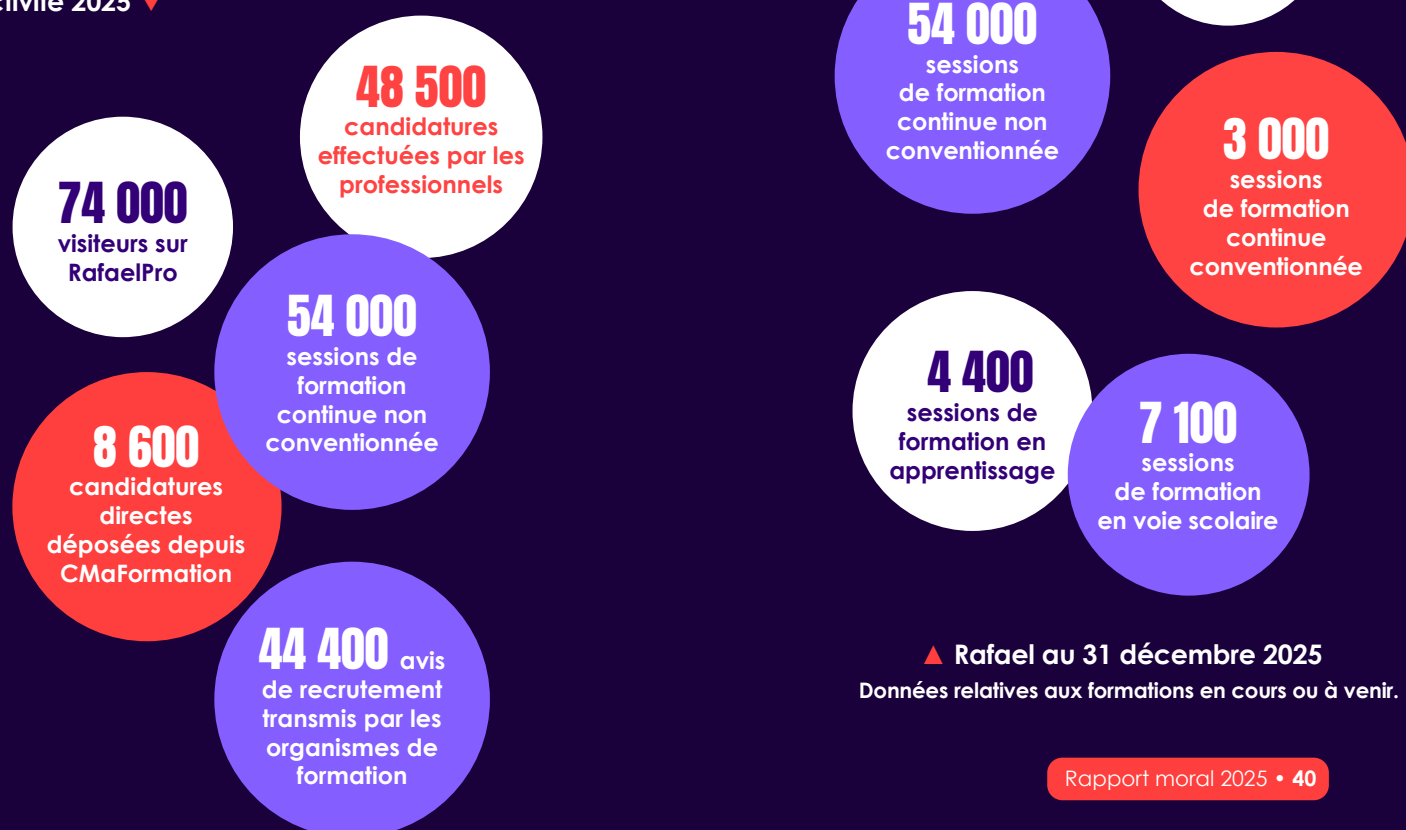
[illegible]ctivité 2025 ▼

48 500 candidatures effectuées par les professionnels

74 000 visiteurs sur RafaelPro

54 000 sessions de formation continue non conventionnée

8 600 candidatures directes déposées depuis CMaFormation

44 400 avis de recrutement transmis par les organismes de formation

54 000 sessions de formation continue non conventionnée

3 000 sessions de formation continue conventionnée

4 400 sessions de formation en apprentissage

7 100 sessions de formation en voie scolaire

▲ Rafael au 31 décembre 2025

Données relatives aux formations en cours ou à venir.

Rapport moral 2025 • 40